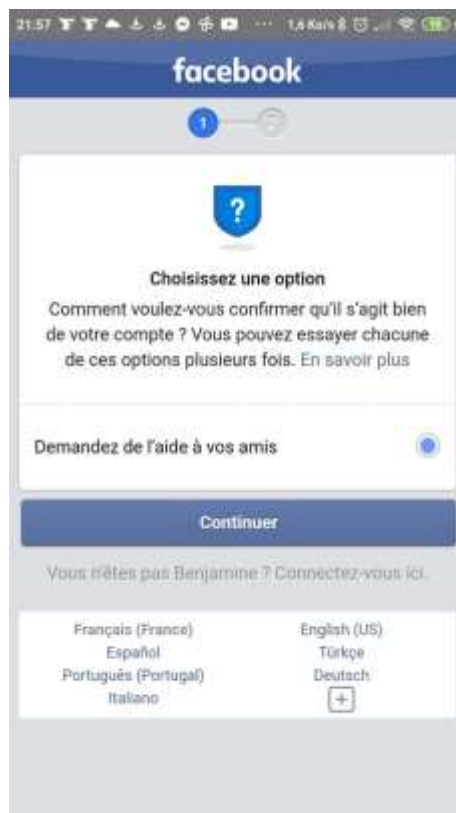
21:57 1,6 Ko/s 15

facebook

1 2

?

Choisissez une option

Comment voulez-vous confirmer qu'il s'agit bien de votre compte ? Vous pouvez essayer chacune de ces options plusieurs fois. En savoir plus

Demandez de l'aide à vos amis

Continuer

Vous n'êtes pas Benjamine ? Connectez-vous ici.

Français (France)
Español
Português (Portugal)
Italiano

English (US)
Türkçe
Deutsch
+